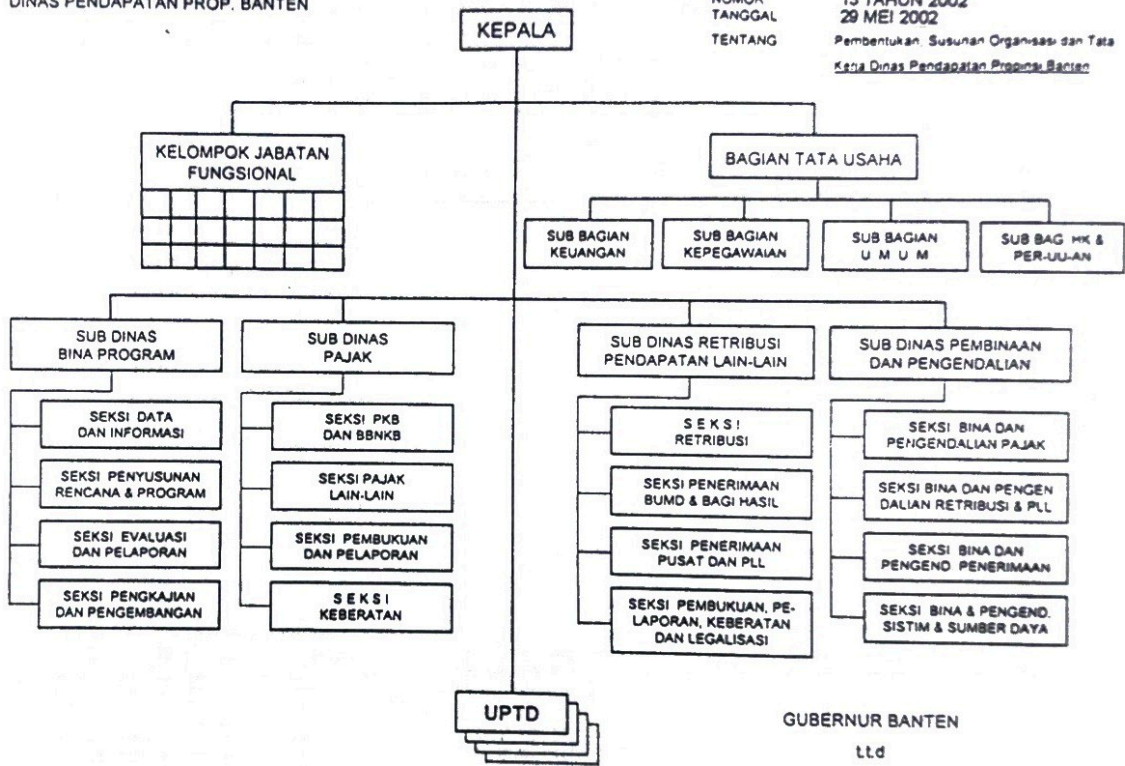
DINAS PENDAPATAN PROP. BANTEN

NOMOR 15 TAHUN 2002
TANGGAL 29 MEI 2002
TENTANG Pembentukan, Susunan Organisasi dan Tata Kerja Dinas Pendapatan Propinsi Banten

KEPALA

KELOMPOK JABATAN FUNGSIONAL

BAGIAN TATA USAHA

SUB BAGIAN KEUANGAN

SUB BAGIAN KEPEGAWAIAN

SUB BAGIAN U M U M

SUB BAG HK & PER-UU-AN

SUB DINAS BINA PROGRAM

SEKSI DATA DAN INFORMASI

SEKSI PENYUSUNAN RENCANA & PROGRAM

SEKSI EVALUASI DAN PELAPORAN

SEKSI PENGKAJIAN DAN PENGEMBANGAN

SUB DINAS PAJAK

SEKSI PKB DAN BBNKB

SEKSI PAJAK LAIN-LAIN

SEKSI PEMBUKUAN DAN PELAPORAN

S E K S I KEBERATAN

SUB DINAS RETRIBUSI PENDAPATAN LAIN-LAIN

S E K S I RETRIBUSI

SEKSI PENERIMAAN BUMD & BAGI HASIL

SEKSI PENERIMAAN PUSAT DAN PLL

SEKSI PEMBUKUAN, PELAPORAN, KEBERATAN DAN LEGALISASI

SUB DINAS PEMBINAAN DAN PENGENDALIAN

SEKSI BINA DAN PENGENDALIAN PAJAK

SEKSI BINA DAN PENGENDALIAN RETRIBUSI & PLL

SEKSI BINA DAN PENGEND PENERIMAAN

SEKSI BINA & PENGEND. SISTIM & SUMBER DAYA

UPTD

GUBERNUR BANTEN

ttd